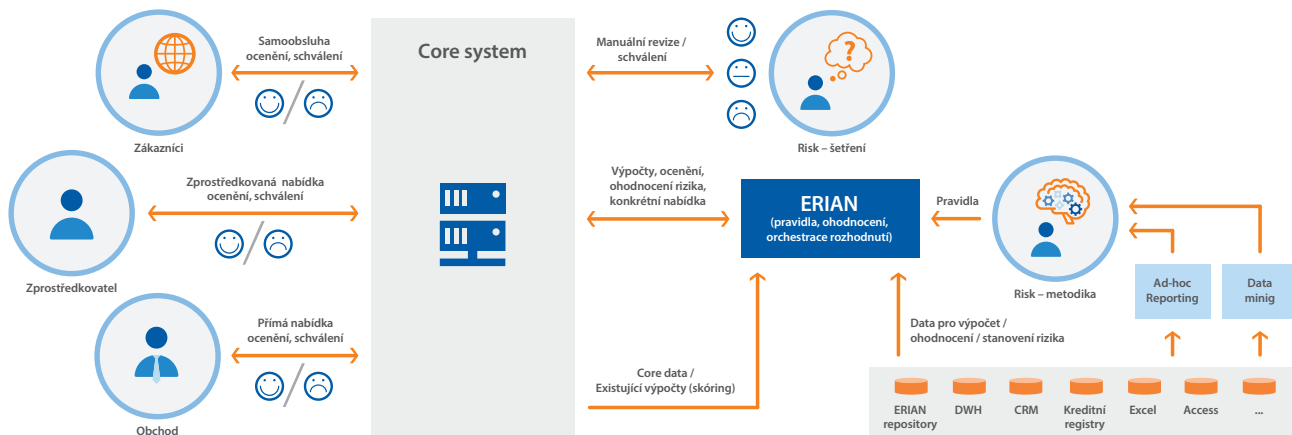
Samoobsluha ocenění, schválení

Zákazníci

Zprostředkovaná nabídka ocenění, schválení

Zprostředkovatel

Přímá nabídka ocenění, schválení

Obchod

Core system

Manuální revize / schválení

Risk – šetření

Výpočty, ocenění, ohodnocení rizika, konkrétní nabídka

ERIAN
(pravidla, ohodnocení, orchestrace rozhodnutí)

Pravidla

Risk – metodika

Ad-hoc Reporting

Data minig

Data pro výpočet / ohodnocení / stanovení rizika

Core data / Existující výpočty (skóring)

ERIAN repository

DWH

CRM

Kreditní registry

Excel

Access

...